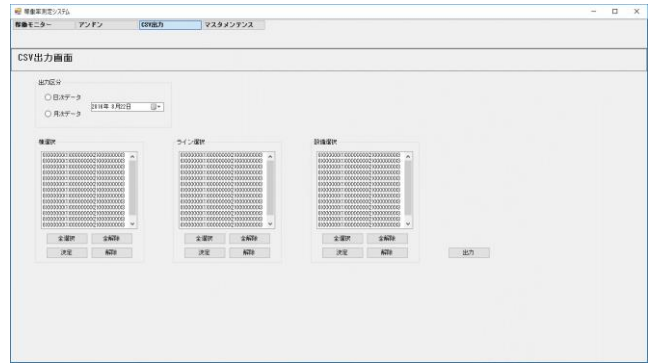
稼働率測定システム

稼働モニター　アンドン　CSV出力　マスタメンテナンス

CSV出力画面

出力区分
○ 日次データ
○ 月次データ
2018年 9月22日

業種選択
ライン選択
設備選択

全選択　全解除
決定　解除

全選択　全解除
決定　解除

全選択　全解除
決定　解除

出力